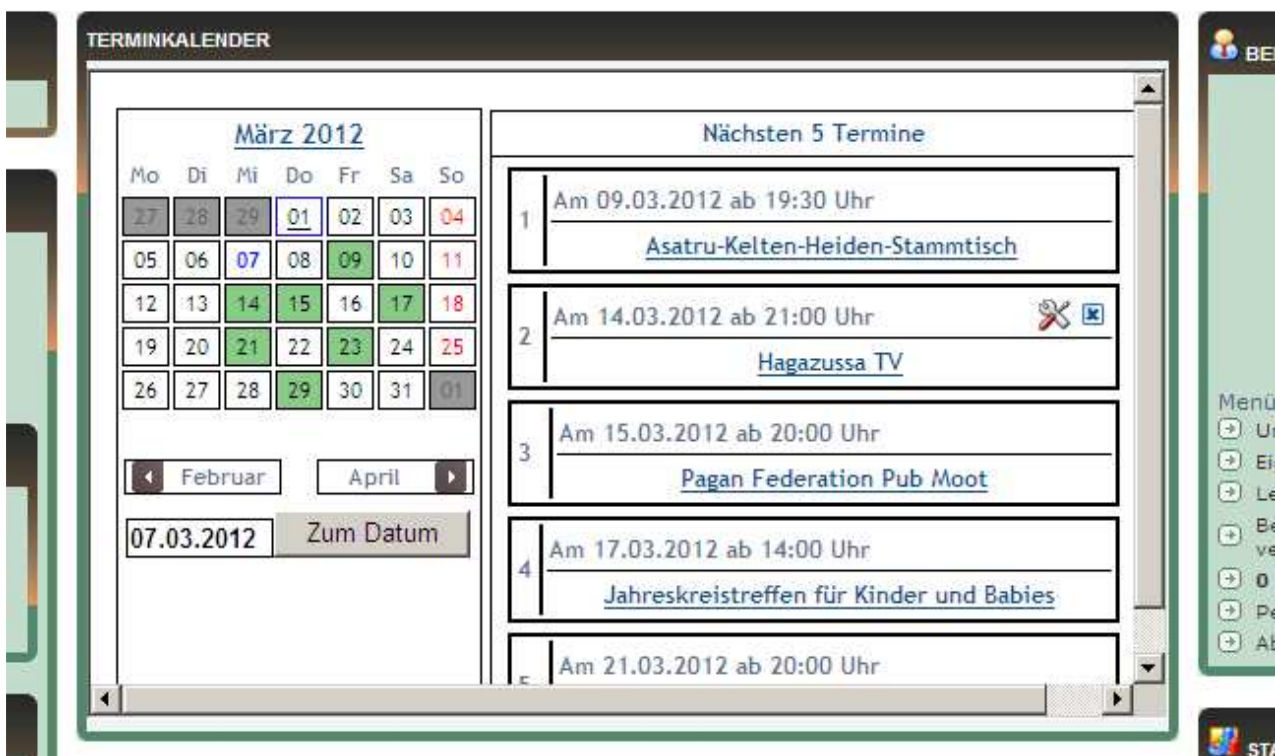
TERMINKALENDER

März 2012

| Mo | Di | Mi | Do | Fr | Sa | So |
|---|---|---|---|---|---|---|
| 27 | 28 | 29 | 01 | 02 | 03 | 04 |
| 05 | 06 | 07 | 08 | 09 | 10 | 11 |
| 12 | 13 | 14 | 15 | 16 | 17 | 18 |
| 19 | 20 | 21 | 22 | 23 | 24 | 25 |
| 26 | 27 | 28 | 29 | 30 | 31 | 01 |

Februar April

07.03.2012 Zum Datum

Nächsten 5 Termine

1 Am 09.03.2012 ab 19:30 Uhr
Asatru-Kelten-Heiden-Stammtisch

2 Am 14.03.2012 ab 21:00 Uhr
Hagazussa TV

3 Am 15.03.2012 ab 20:00 Uhr
Pagan Federation Pub Moot

4 Am 17.03.2012 ab 14:00 Uhr
Jahreskreistreffen für Kinder und Babies

5 Am 21.03.2012 ab 20:00 Uhr

BE

Menü
U
Ei
Le
Be
ve
0
Pe
Ab

STA